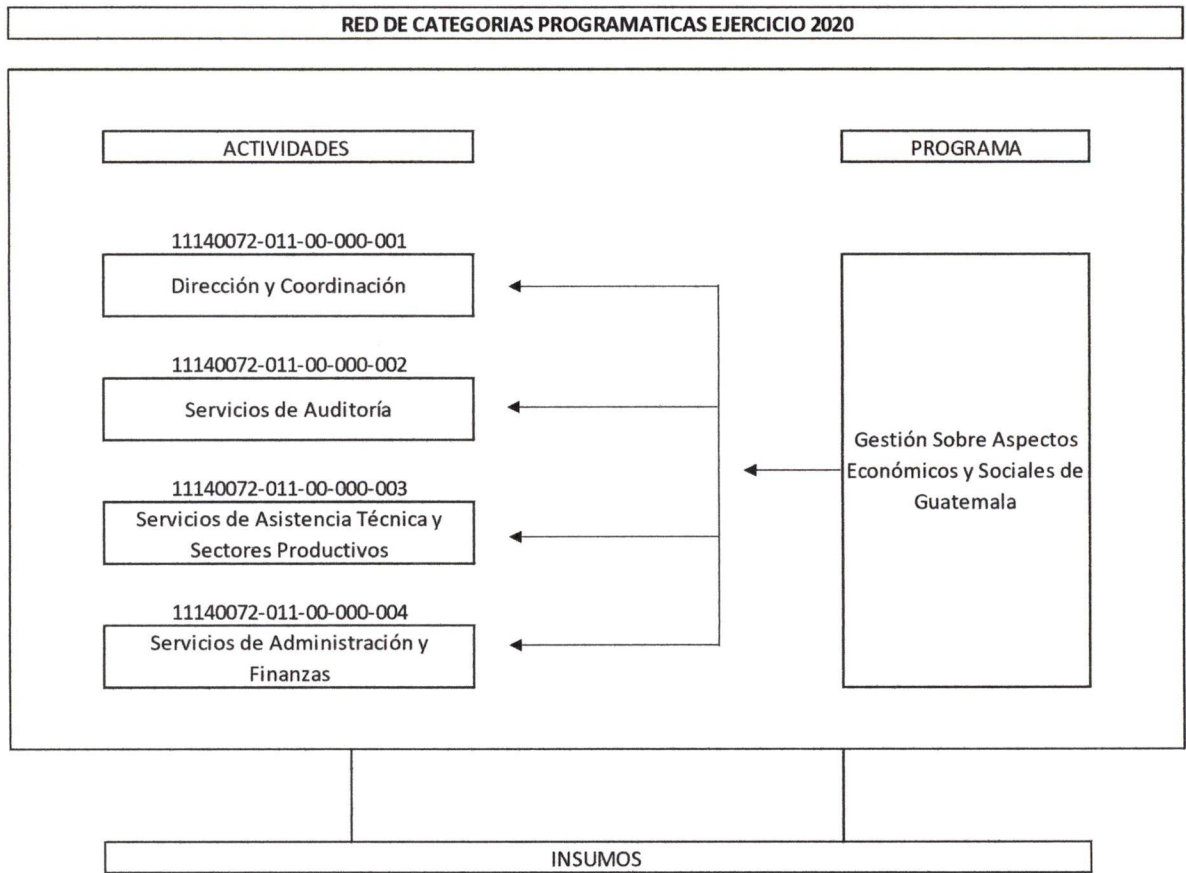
RED DE CATEGORIAS PROGRAMATICAS EJERCICIO 2020

ACTIVIDADES

PROGRAMA

11140072-011-00-000-001
Dirección y Coordinación

11140072-011-00-000-002
Servicios de Auditoría

11140072-011-00-000-003
Servicios de Asistencia Técnica y Sectores Productivos

11140072-011-00-000-004
Servicios de Administración y Finanzas

Gestión Sobre Aspectos Económicos y Sociales de Guatemala

INSUMOS